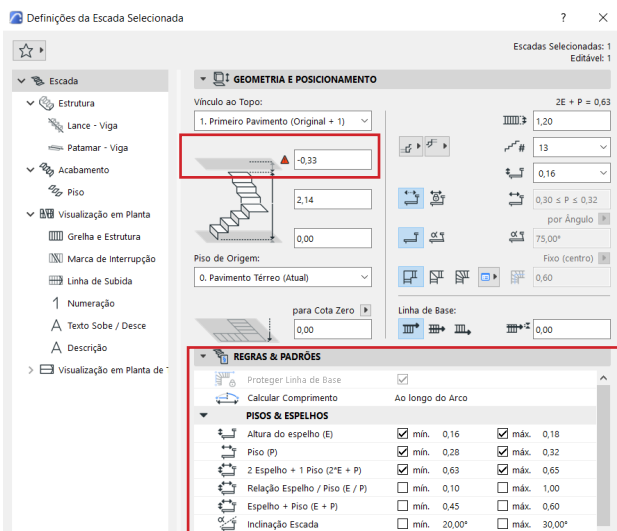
Definições da Escada Selecionada

?

Escadas Selecionadas: 1
Editável: 1

Escada
Estrutura
Lance - Viga
Patamar - Viga
Acabamento
Piso
Visualização em Planta
Grelha e Estrutura
Marca de Interrupção
Linha de Subida
Numeração
Texto Sobe / Desce
Descrição
Visualização em Planta de T

GEOMETRIA E POSICIONAMENTO

Vínculo ao Topo:
2E + P = 0,63
1. Primeiro Pavimento (Original + 1)
1,20
-0,33
13
0,16
2,14
0,30 ≤ P ≤ 0,32
por Ângulo
0,00
75,00°
Piso de Origem:
Fixo (centro)
0. Pavimento Térreo (Atual)
0,60
para Cota Zero
Linha de Base:
0,00
0,00

REGRAS & PADRÕES

Proteger Linha de Base
Calcular Comprimento
Ao longo do Arco
PISOS & ESPELHOS

| | | | | |
|---|---|---|---|---|
| Altura do espelho (E) | mín. | 0,16 | máx. | 0,18 |
| Piso (P) | mín. | 0,28 | máx. | 0,32 |
| 2 Espelho + 1 Piso (2*E + P) | mín. | 0,63 | máx. | 0,65 |
| Relação Espelho / Piso (E / P) | mín. | 0,10 | máx. | 1,00 |
| Espelho + Piso (E + P) | mín. | 0,45 | máx. | 0,60 |
| Inclinação Escada | mín. | 20,00° | máx. | 30,00° |